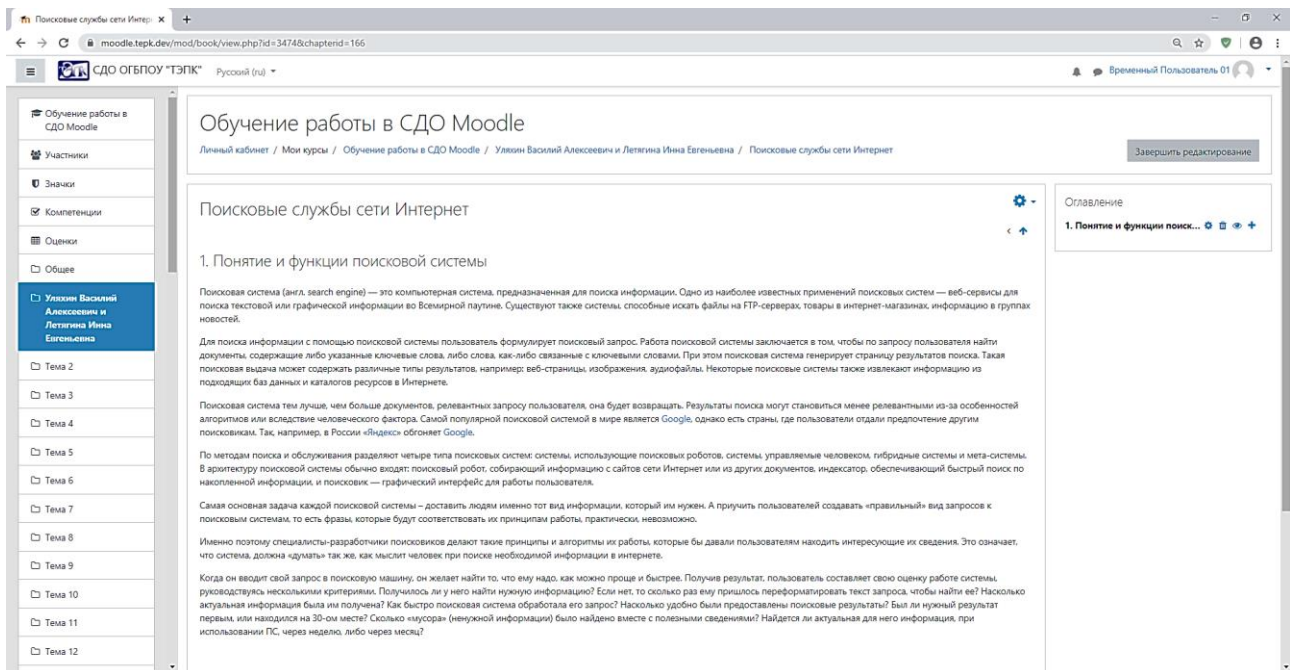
Поисковые службы сети Интер: ×
+
moodle.tepk.dev/mod/book/view.php?id=3474&chapterid=166
СДО ОГБПОУ "ТЭПК" Русский (ru)
Временный Пользователь 01

Обучение работы в СДО Moodle
Участники
Значки
Компетенции
Оценки
Общее
Уляхин Василий Алексеевич и Летягина Инна Евгеньевна
Тема 2
Тема 3
Тема 4
Тема 5
Тема 6
Тема 7
Тема 8
Тема 9
Тема 10
Тема 11
Тема 12

Обучение работы в СДО Moodle
Личный кабинет / Мои курсы / Обучение работы в СДО Moodle / Уляхин Василий Алексеевич и Летягина Инна Евгеньевна / Поисковые службы сети Интернет
Завершить редактирование

Поисковые службы сети Интернет

Оглавление
1. Понятие и функции поиск...

1. Понятие и функции поисковой системы

Поисковая система (англ. search engine) — это компьютерная система, предназначенная для поиска информации. Одно из наиболее известных применений поисковых систем — веб-сервисы для поиска текстовой или графической информации во Всемирной паутине. Существуют также системы, способные искать файлы на FTP-серверах, товары в интернет-магазинах, информацию в группах новостей.

Для поиска информации с помощью поисковой системы пользователь формулирует поисковый запрос. Работа поисковой системы заключается в том, чтобы по запросу пользователя найти документы, содержащие либо указанные ключевые слова, либо слова, как-либо связанные с ключевыми словами. При этом поисковая система генерирует страницу результатов поиска. Такая поисковая выдача может содержать различные типы результатов, например: веб-страницы, изображения, аудиофайлы. Некоторые поисковые системы также извлекают информацию из подходящих баз данных и каталогов ресурсов в Интернете.

Поисковая система тем лучше, чем больше документов, релевантных запросу пользователя, она будет возвращать. Результаты поиска могут становиться менее релевантными из-за особенностей алгоритмов или вследствие человеческого фактора. Самой популярной поисковой системой в мире является Google, однако есть страны, где пользователи отдали предпочтение другим поисковикам. Так, например, в России «Яндекс» обгоняет Google.

По методам поиска и обслуживания разделяют четыре типа поисковых систем: системы, использующие поисковых роботов, системы, управляемые человеком, гибридные системы и мета-системы. В архитектуру поисковой системы обычно входят: поисковый робот, собирающий информацию с сайтов сети Интернет или из других документов, индексатор, обеспечивающий быстрый поиск по накопленной информации, и поисковик — графический интерфейс для работы пользователя.

Самая основная задача каждой поисковой системы – доставить людям именно тот вид информации, который им нужен. А приучить пользователей создавать «правильный» вид запросов к поисковым системам, то есть фразы, которые будут соответствовать их принципам работы, практически, невозможно.

Именно поэтому специалисты-разработчики поисковиков делают такие принципы и алгоритмы их работы, которые бы давали пользователям находить интересующие их сведения. Это означает, что система, должна «думать» так же, как мыслит человек при поиске необходимой информации в интернете.

Когда он вводит свой запрос в поисковую машину, он желает найти то, что ему надо, как можно проще и быстрее. Получив результат, пользователь составляет свою оценку работе системы, руководствуясь несколькими критериями. Получилось ли у него найти нужную информацию? Если нет, то сколько раз ему пришлось переформатировать текст запроса, чтобы найти ее? Насколько актуальная информация была им получена? Как быстро поисковая система обработала его запрос? Насколько удобно были предоставлены поисковые результаты? Был ли нужный результат первым, или находился на 30-ом месте? Сколько «мусора» (ненужной информации) было найдено вместе с полезными сведениями? Найдется ли актуальная для него информация, при использовании ПС, через неделю, либо через месяц?